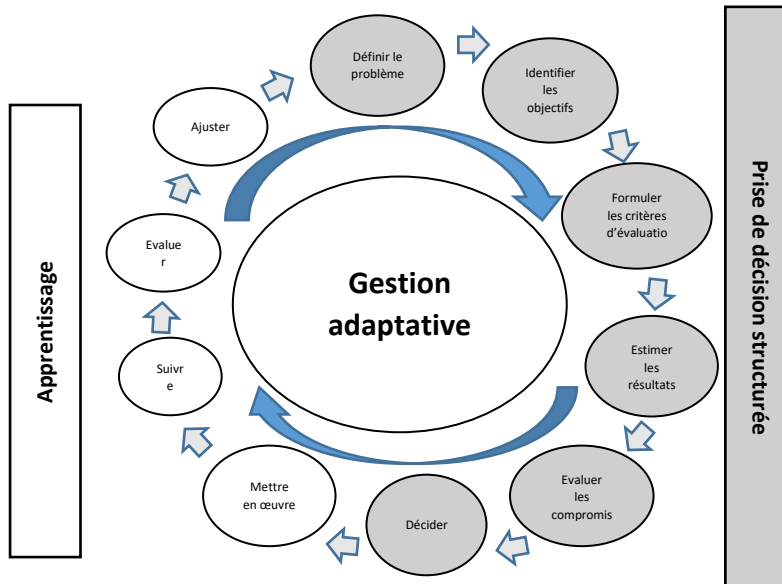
Apprentissage

Définir le problème

Identifier les objectifs

Formuler les critères d'évaluatio

Estimer les résultats

Evaluer les compromis

Décider

Mettre en œuvre

Suivr e

Evalue r

Ajuster

Gestion adaptative

Prise de décision structurée